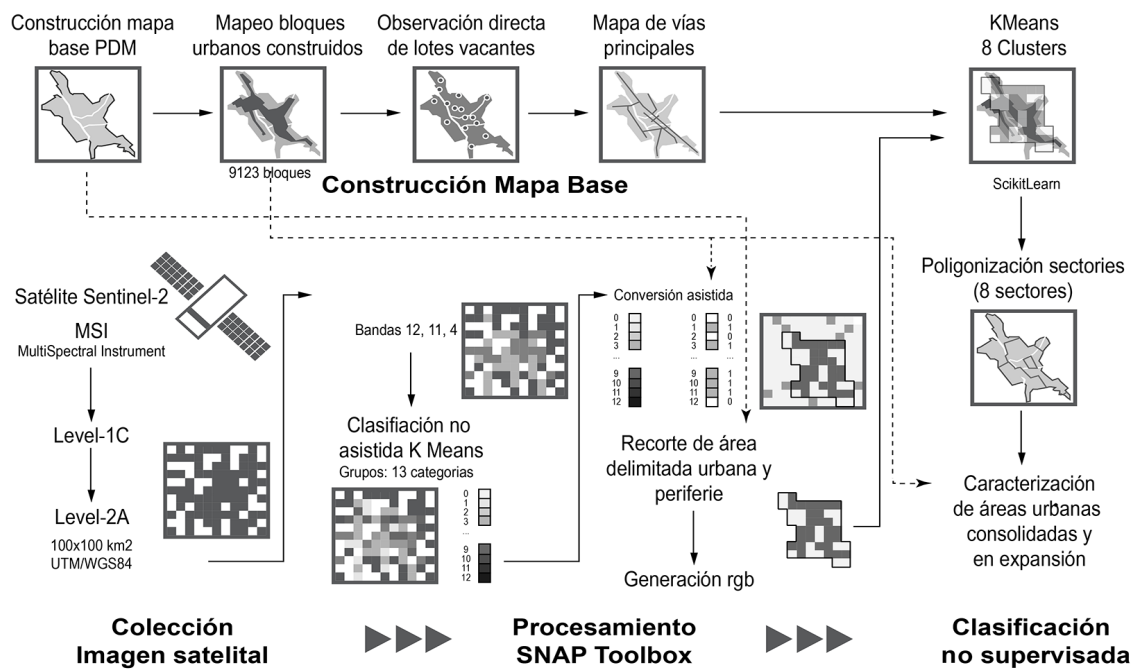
Construcción mapa base PDM

Mapeo bloques urbanos construidos

Observación directa de lotes vacantes

Mapa de vías principales

KMeans 8 Clusters

9123 bloques

Construcción Mapa Base

ScikitLearn

Poligonización sectories (8 sectores)

Satélite Sentinel-2
MSI
MultiSpectral Instrument

Level-1C

Level-2A
100x100 km2
UTM/WGS84

Bandas 12, 11, 4

Clasifiación no asistida K Means
Grupos: 13 categorias

0
1
2
3
...
9
10
11
12

Conversión asistida

0
1
2
3
...
9
10
11
12

0
0
0
1
...
1
1
1
0

Recorte de área delimitada urbana y periferie

Generación rgb

Caracterización de áreas urbanas consolidadas y en expansión

Colección Imagen satelital

Procesamiento SNAP Toolbox

Clasificación no supervisada